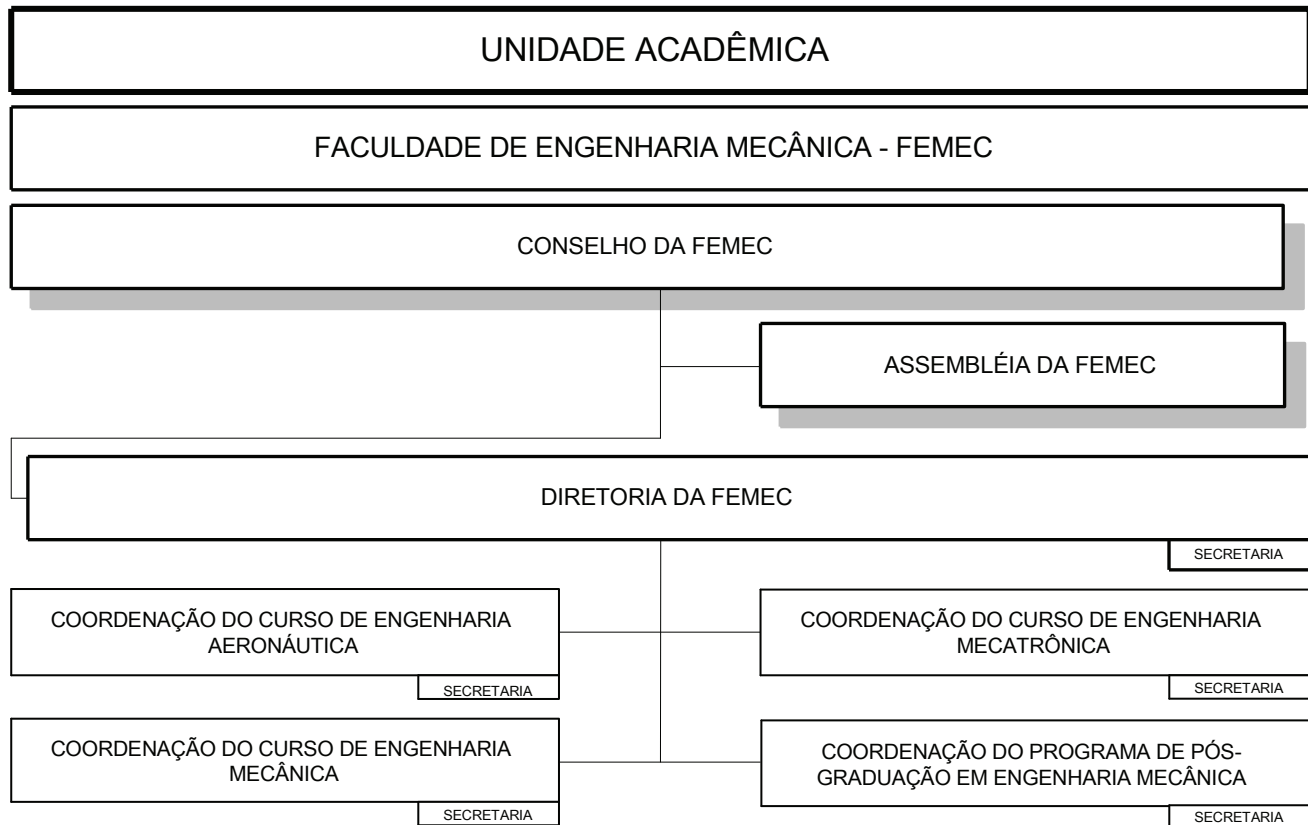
UNIDADE ACADÊMICA

FACULDADE DE ENGENHARIA MECÂNICA - FEMEC

CONSELHO DA FEMEC

ASSEMBLÉIA DA FEMEC

DIRETORIA DA FEMEC

SECRETARIA

COORDENAÇÃO DO CURSO DE ENGENHARIA AERONÁUTICA

SECRETARIA

COORDENAÇÃO DO CURSO DE ENGENHARIA MECATRÔNICA

SECRETARIA

COORDENAÇÃO DO CURSO DE ENGENHARIA MECÂNICA

SECRETARIA

COORDENAÇÃO DO PROGRAMA DE PÓS-GRADUAÇÃO EM ENGENHARIA MECÂNICA

SECRETARIA